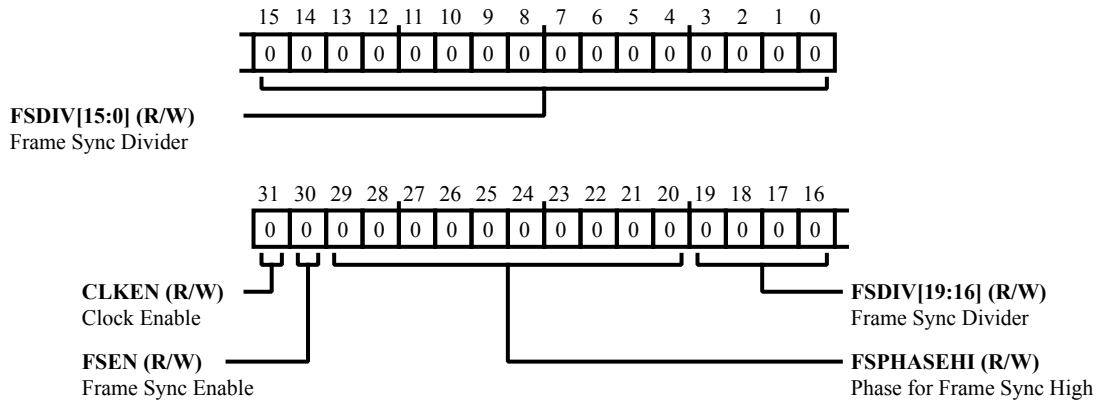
15 14 13 12 11 10 9 8 7 6 5 4 3 2 1 0

| 0 | 0 | 0 | 0 | 0 | 0 | 0 | 0 | 0 | 0 | 0 | 0 | 0 | 0 | 0 | 0 |
|---|---|---|---|---|---|---|---|---|---|---|---|---|---|---|---|

**FSDIV[15:0] (R/W)**
Frame Sync Divider

31 30 29 28 27 26 25 24 23 22 21 20 19 18 17 16

| 0 | 0 | 0 | 0 | 0 | 0 | 0 | 0 | 0 | 0 | 0 | 0 | 0 | 0 | 0 | 0 |
|---|---|---|---|---|---|---|---|---|---|---|---|---|---|---|---|

**CLKEN (R/W)**
Clock Enable

**FSEN (R/W)**
Frame Sync Enable

**FSDIV[19:16] (R/W)**
Frame Sync Divider

**FSPHASEHI (R/W)**
Phase for Frame Sync High